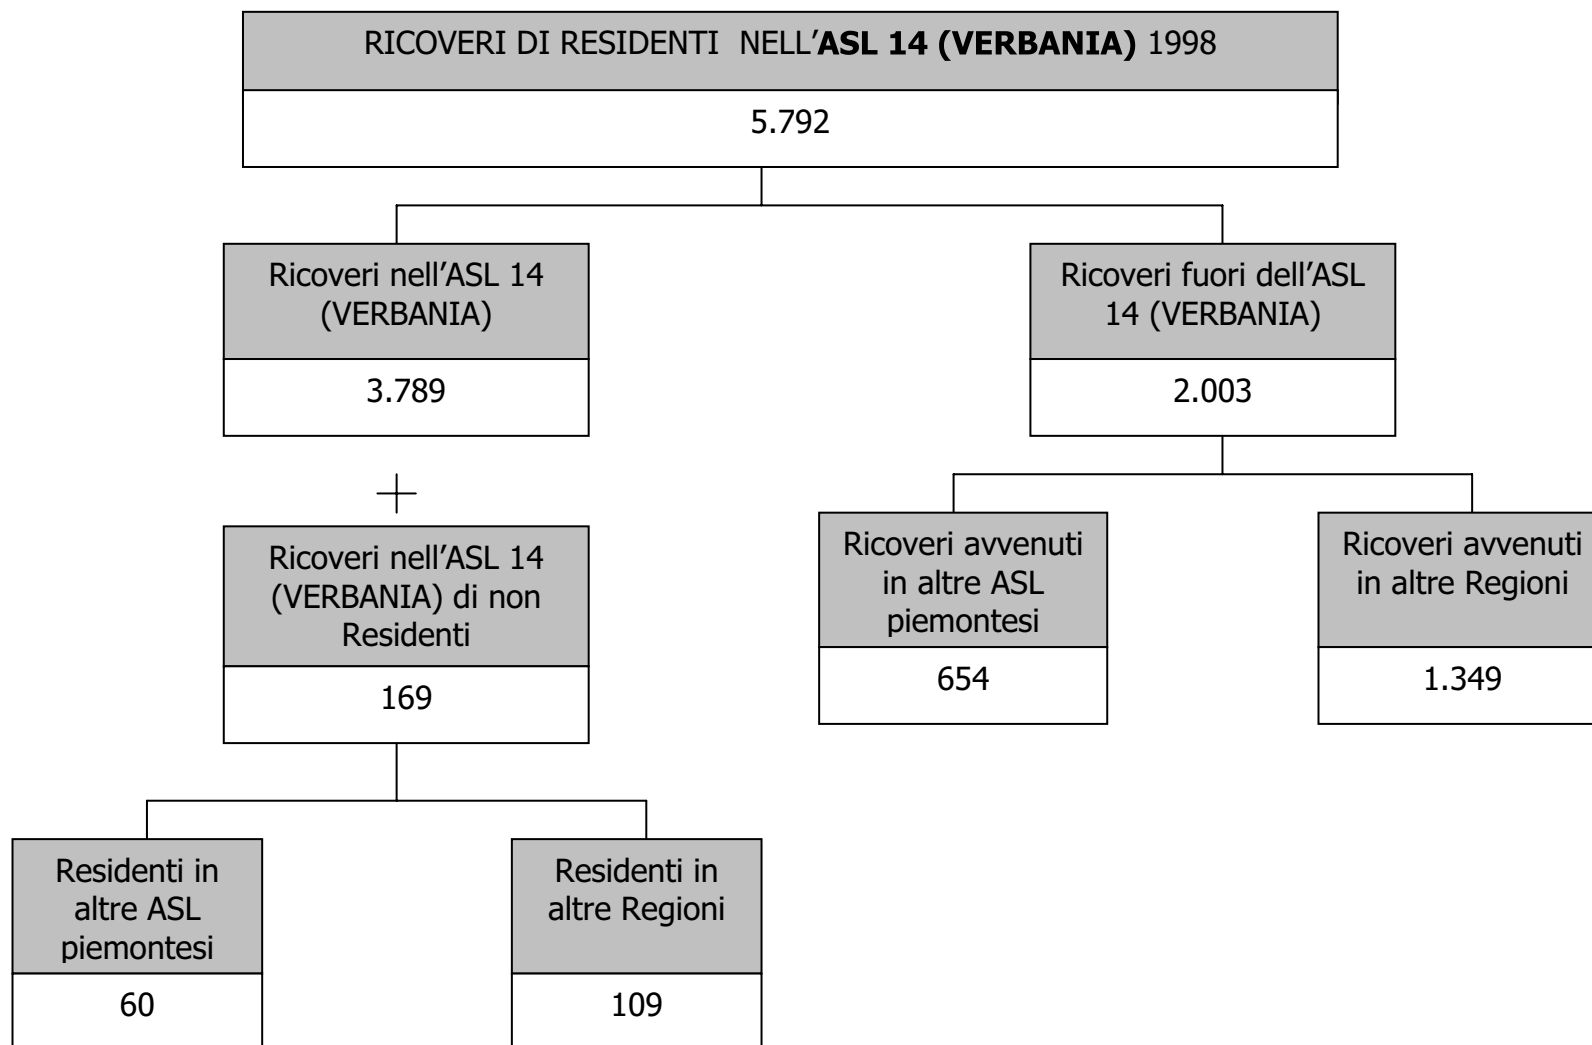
RICOVERI DI RESIDENTI NELL'**ASL 14 (VERBANIA)** 1998

5.792

Ricoveri nell'ASL 14 (VERBANIA)

3.789

Ricoveri fuori dell'ASL 14 (VERBANIA)

2.003

+

Ricoveri nell'ASL 14 (VERBANIA) di non Residenti

169

Ricoveri avvenuti in altre ASL piemontesi

654

Ricoveri avvenuti in altre Regioni

1.349

Residenti in altre ASL piemontesi

60

Residenti in altre Regioni

109